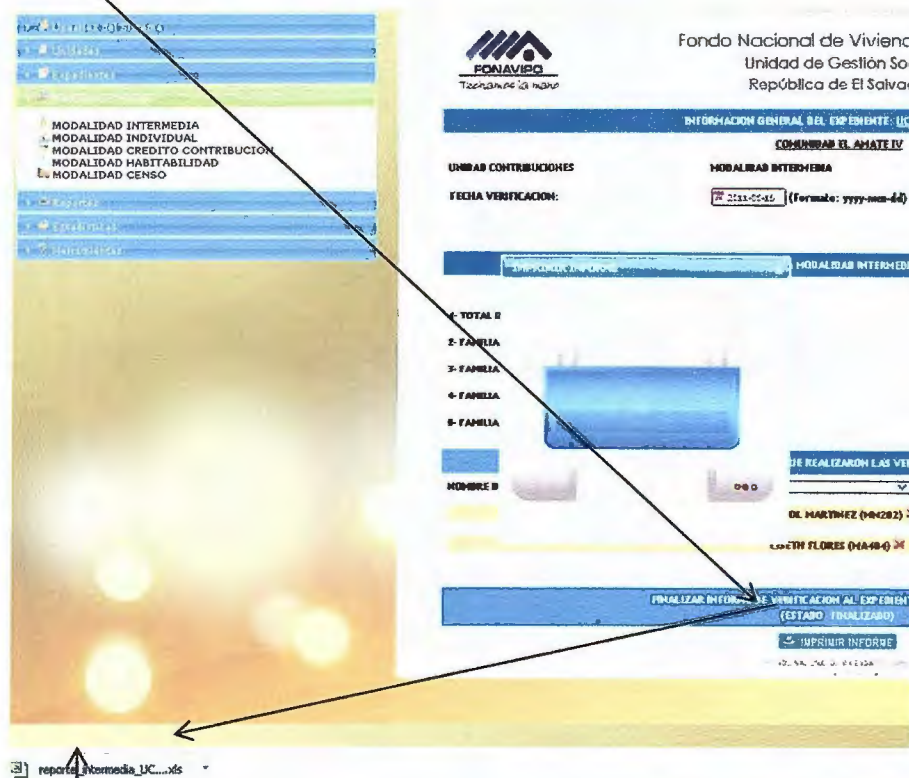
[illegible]
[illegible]
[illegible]
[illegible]
MODALIDAD INTERMEDIA
MODALIDAD INDIVIDUAL
MODALIDAD CREDITO CONTRIBUCION
MODALIDAD HABITABILIDAD
MODALIDAD CENSO
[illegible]
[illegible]
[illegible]

FONAVIPO
Techamos la mano

Fondo Nacional de Vivienda
Unidad de Gestión So
República de El Salvad

INFORMACION GENERAL DEL EXPEDIENTE: UC
COMUNIDAD EL AMATE IV
UNIDAD CONTRIBUCIONES
MODALIDAD INTERMEDIA
FECHA VERIFICACION:
2011-05-15 (Formato: yyyy-mm-dd)

IMPRIMIR INFORME
MODALIDAD INTERMEDI

1- TOTAL D
2- FAMILIA
3- FAMILIA
4- FAMILIA
5- FAMILIA

SE REALIZARON LAS VE
NOMBRE D
DE MARTINEZ (MA282)
ETH FLORES (MA484)

FINALIZAR INFORME DE VERIFICACION AL EXPEDIENT
(ESTADO: FINALIZADO)
IMPRIMIR INFORME
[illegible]

reporte_intermedia_UC....xls